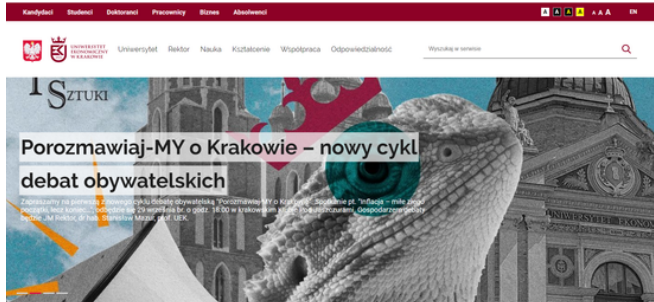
Kandydaci Studenci Doktoranci Pracownicy Biznes Absolwenci

A A A A A A A EN

UNIWERSYTET EKONOMICZNY W KRAKOWIE

Uniwersytet Rektor Nauka Kształcenie Współpraca Odpowiedzialność

Wyszukaj w serwisie

SZTUKI

Porozmawiaj-MY o Krakowie – nowy cykl debat obywatelskich

Zapraszamy na pierwszą z nowego cyklu debatę obywatelską "Porozmawiaj-MY o Krakowie". Spotkanie pt. "Inflacja – miłe złego początki, lecz koniec..." odbędzie się 29 września br. o godz. 18.00 w krakowskim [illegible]. Gospodarzem debaty będzie JM Rektor, dr hab. Stanisław Mazur, prof. UEK.

UNIWERSYTET EKON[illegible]